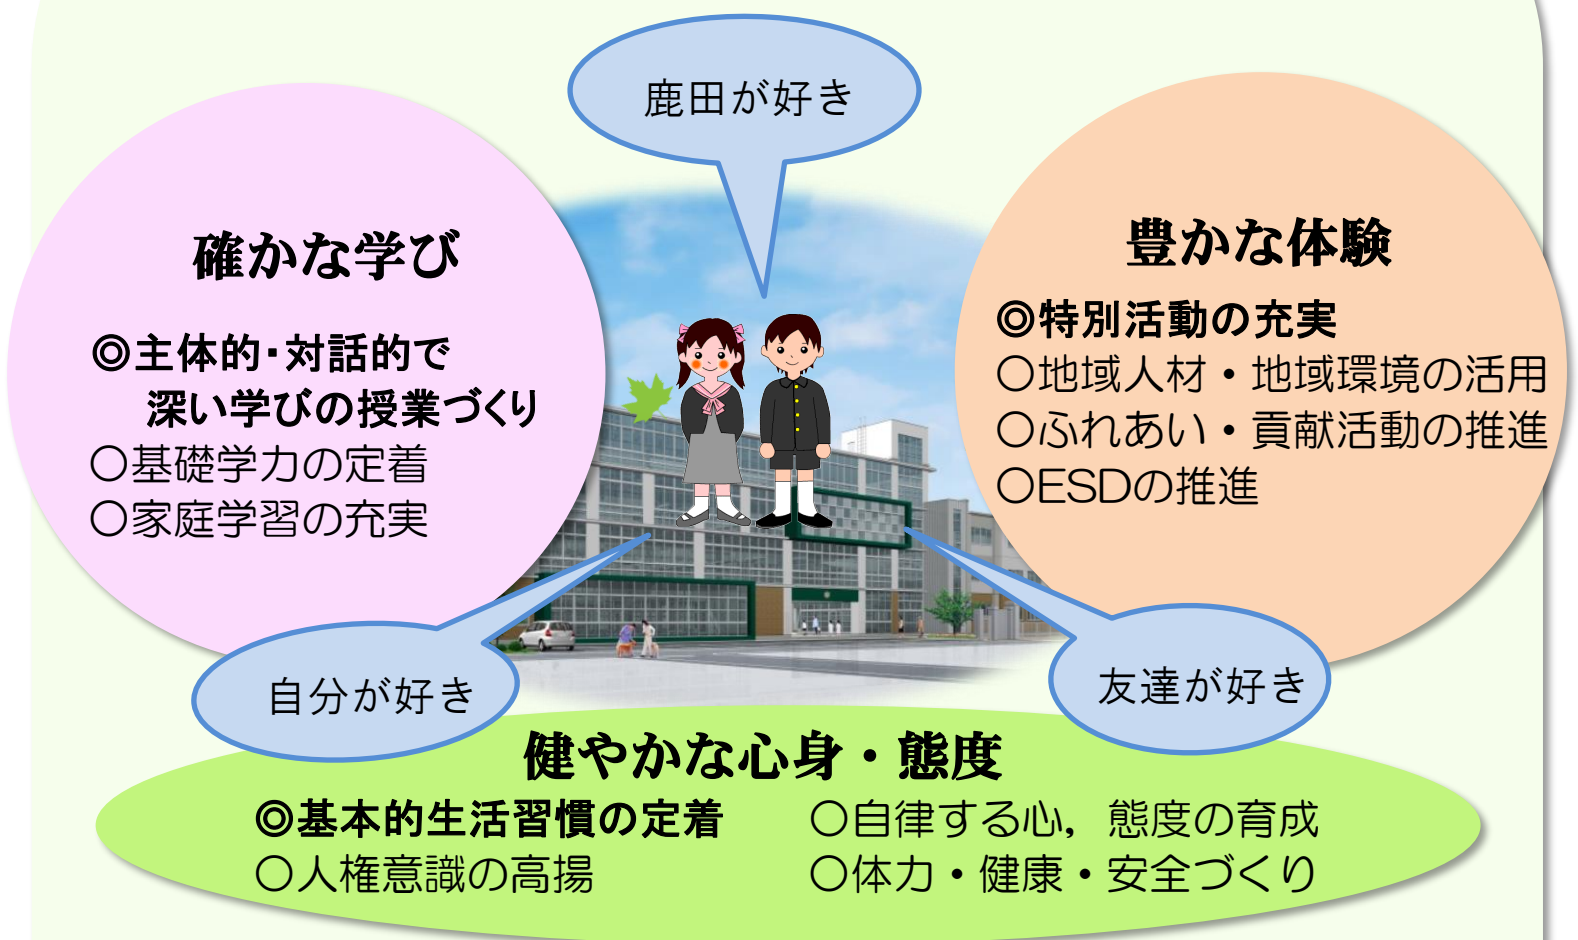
鹿田が好き

確かな学び

◎主体的･対話的で深い学びの授業づくり
○基礎学力の定着
○家庭学習の充実

豊かな体験

◎特別活動の充実
○地域人材・地域環境の活用
○ふれあい・貢献活動の推進
○ESDの推進

自分が好き

友達が好き

健やかな心身・態度

◎基本的生活習慣の定着
○人権意識の高揚
○自律する心，態度の育成
○体力・健康・安全づくり